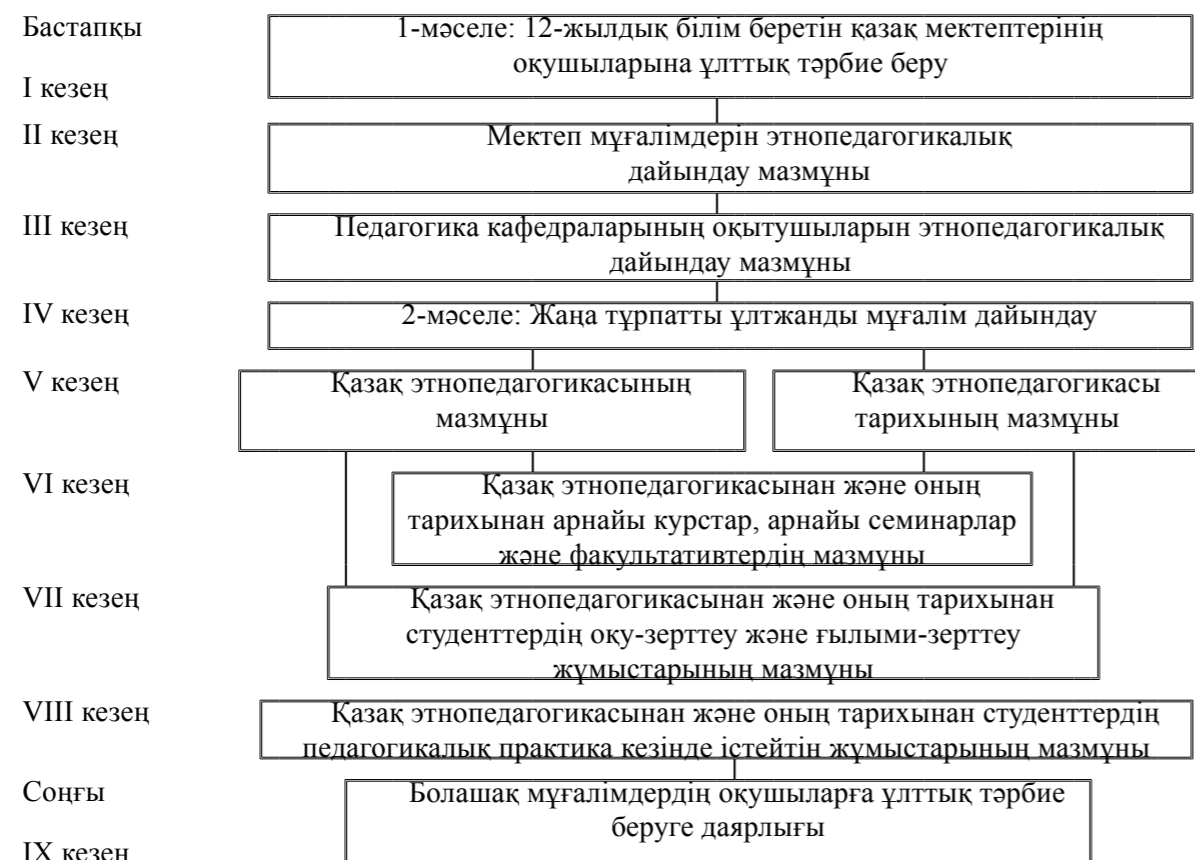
Бастапқы

I кезең

1-мәселе: 12-жылдық білім беретін қазақ мектептерінің оқушыларына ұлттық тәрбие беру

II кезең

Мектеп мұғалімдерін этнопедагогикалық дайындау мазмұны

III кезең

Педагогика кафедраларының оқытушыларын этнопедагогикалық дайындау мазмұны

IV кезең

2-мәселе: Жаңа тұрпатты ұлтжанды мұғалім дайындау

V кезең

Қазақ этнопедагогикасының мазмұны

Қазақ этнопедагогикасы тарихының мазмұны

VI кезең

Қазақ этнопедагогикасынан және оның тарихынан арнайы курстар, арнайы семинарлар және факультативтердің мазмұны

VII кезең

Қазақ этнопедагогикасынан және оның тарихынан студенттердің оқу-зерттеу және ғылыми-зерттеу жұмыстарының мазмұны

VIII кезең

Қазақ этнопедагогикасынан және оның тарихынан студенттердің педагогикалық практика кезінде істейтін жұмыстарының мазмұны

Соңғы

IX кезең

Болашақ мұғалімдердің оқушыларға ұлттық тәрбие беруге даярлығы